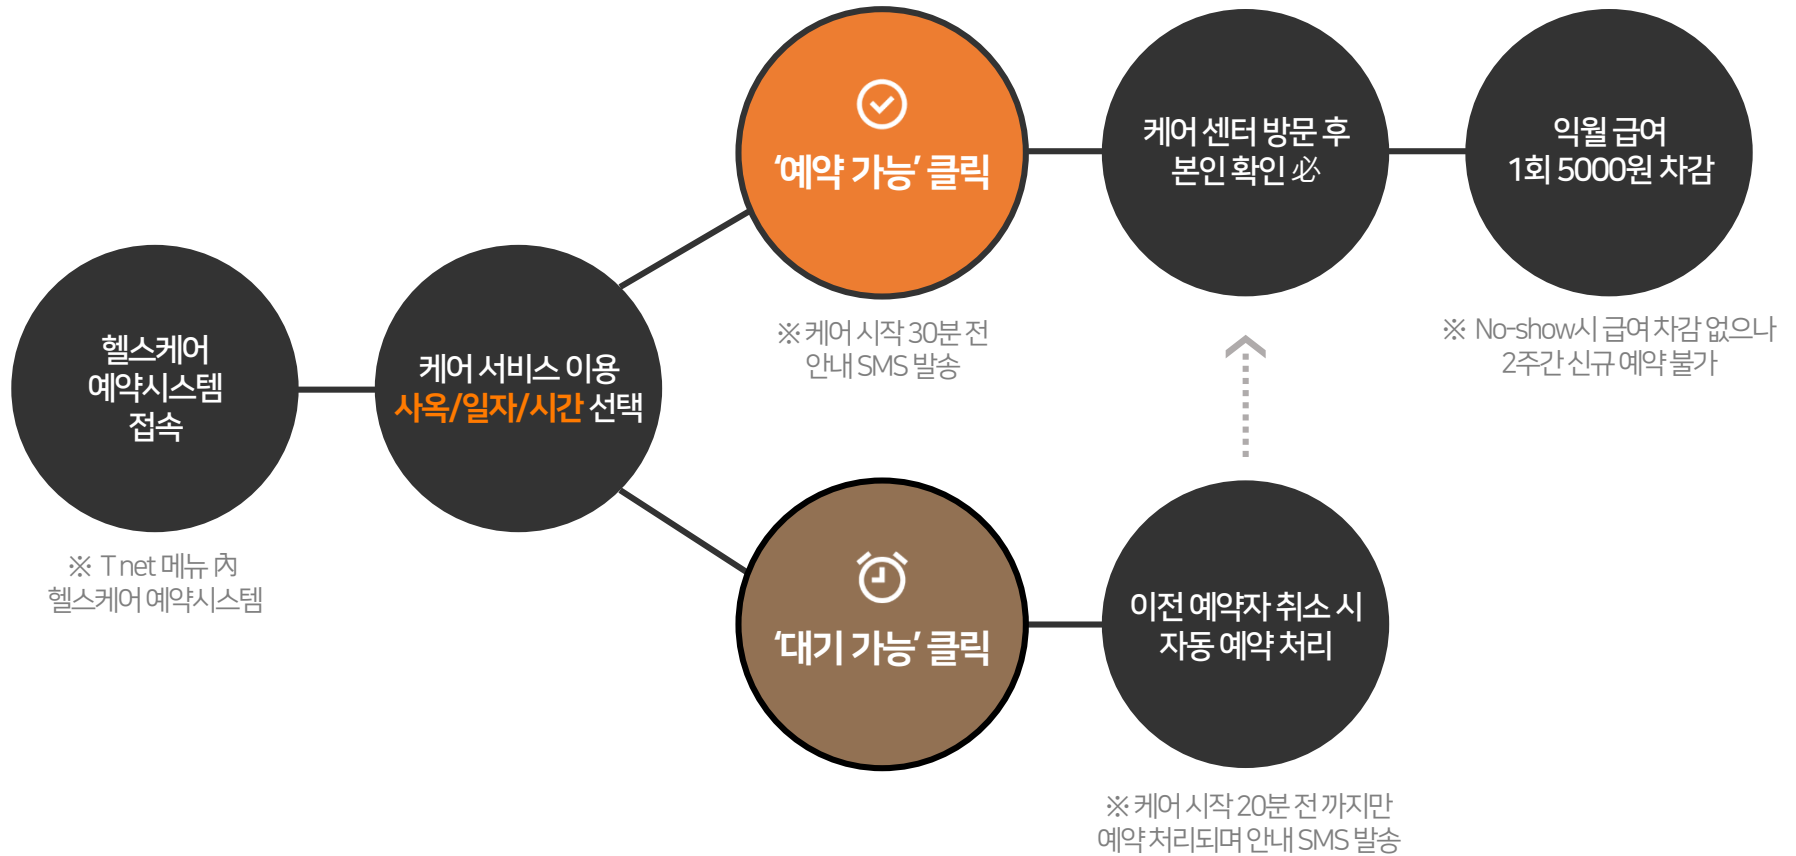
헬스케어
예약시스템
접속

※ T net 메뉴 內
헬스케어 예약시스템

케어 서비스 이용
사옥/일자/시간 선택

'예약 가능' 클릭

※ 케어 시작 30분 전
안내 SMS 발송

'대기 가능' 클릭

케어 센터 방문 후
본인 확인 必

이전 예약자 취소 시
자동 예약 처리

※ 케어 시작 20분 전까지만
예약 처리되며 안내 SMS 발송

익월 급여
1회 5000원 차감

※ No-show시 급여 차감 없으나
2주간 신규 예약 불가